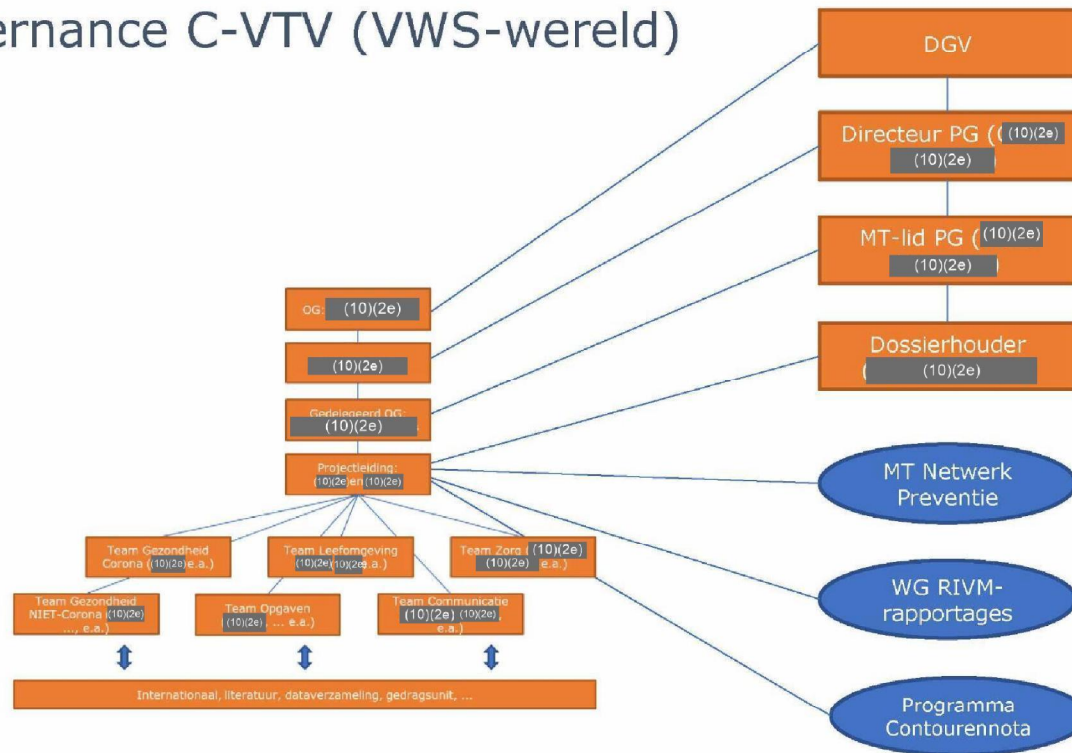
ernance C-VTV (VWS-wereld)

DGV

Directeur PG ( (10)(2e) (10)(2e)

MT-lid PG ( (10)(2e) (10)(2e)

Dossierhouder ( (10)(2e)

MT Netwerk Preventie

WG RIVM-rapportages

Programma Contourennota

OG: (10)(2e)

(10)(2e)

Gedelegeerd OG: (10)(2e)

Projectleiding: (10)(2e) en (10)(2e)

Team Gezondheid Corona ( (10)(2e) e.a.)

Team Leefomgeving (10)(2e) (10)(2e) e.a.)

Team Zorg ( (10)(2e) (10)(2e) e.a.)

Team Gezondheid NIET-Corona (10)(2e) ..., e.a.)

Team Opgaven ( (10)(2e) , ... e.a.)

Team Communicatie (10)(2e) (10)(2e) , e.a.)

Internationaal, literatuur, dataverzameling, gedragsunit, ...